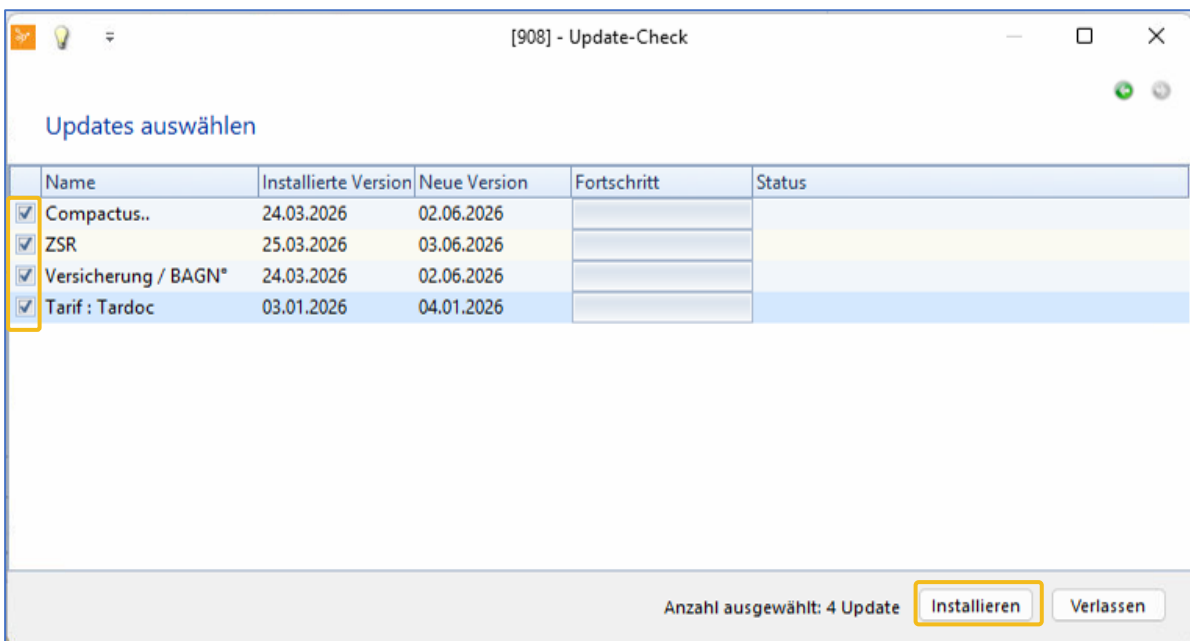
[908] - Update-Check

Updates auswählen

| | Name | Installierte Version | Neue Version | Fortschritt | Status |
|---|---|---|---|---|---|
| ☑ | Compactus.. | 24.03.2026 | 02.06.2026 | | |
| ☑ | ZSR | 25.03.2026 | 03.06.2026 | | |
| ☑ | Versicherung / BAGN° | 24.03.2026 | 02.06.2026 | | |
| ☑ | Tarif : Tardoc | 03.01.2026 | 04.01.2026 | | |

Anzahl ausgewählt: 4 Update

Installieren

Verlassen